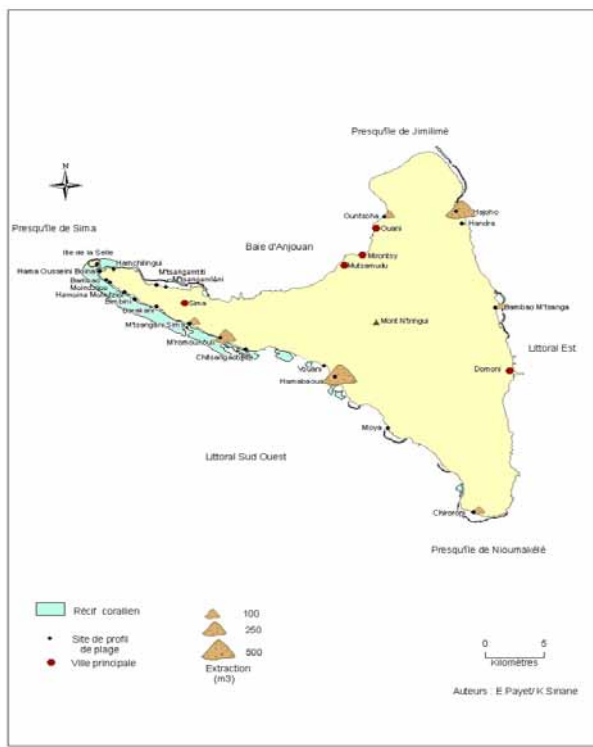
N

Presqu'île de Jimilimé

Presqu'île de Sima

Baie d'Anjouan

Ouantsoha
Ouani
Hajoho
Handra
Mirontsy
Mutsamudu

Ile de la Selle
Hamchilingui
Hama Oussaini Bolani
M'tsangamiti
Bambao
M'tsangadjani
Moimbaho
Hamouna Moitsahi
Bimbini
Sima
Barakani
M'tsangani Sima
M'romouhouli
Chitsangachelle
Mont N'tingui
Bambao M'tsanga
Littoral Est
Vouani
Hamabaiouni
Domoni
Moya

Littoral Sud Ouest

Chironkamba

Presqu'île de Nioumakélé

Récif corallien
Site de profil de plage
Ville principale

100
250
500
Extraction (m3)

0 5
Kilomètres

Auteurs : E Payet/ K Siriane